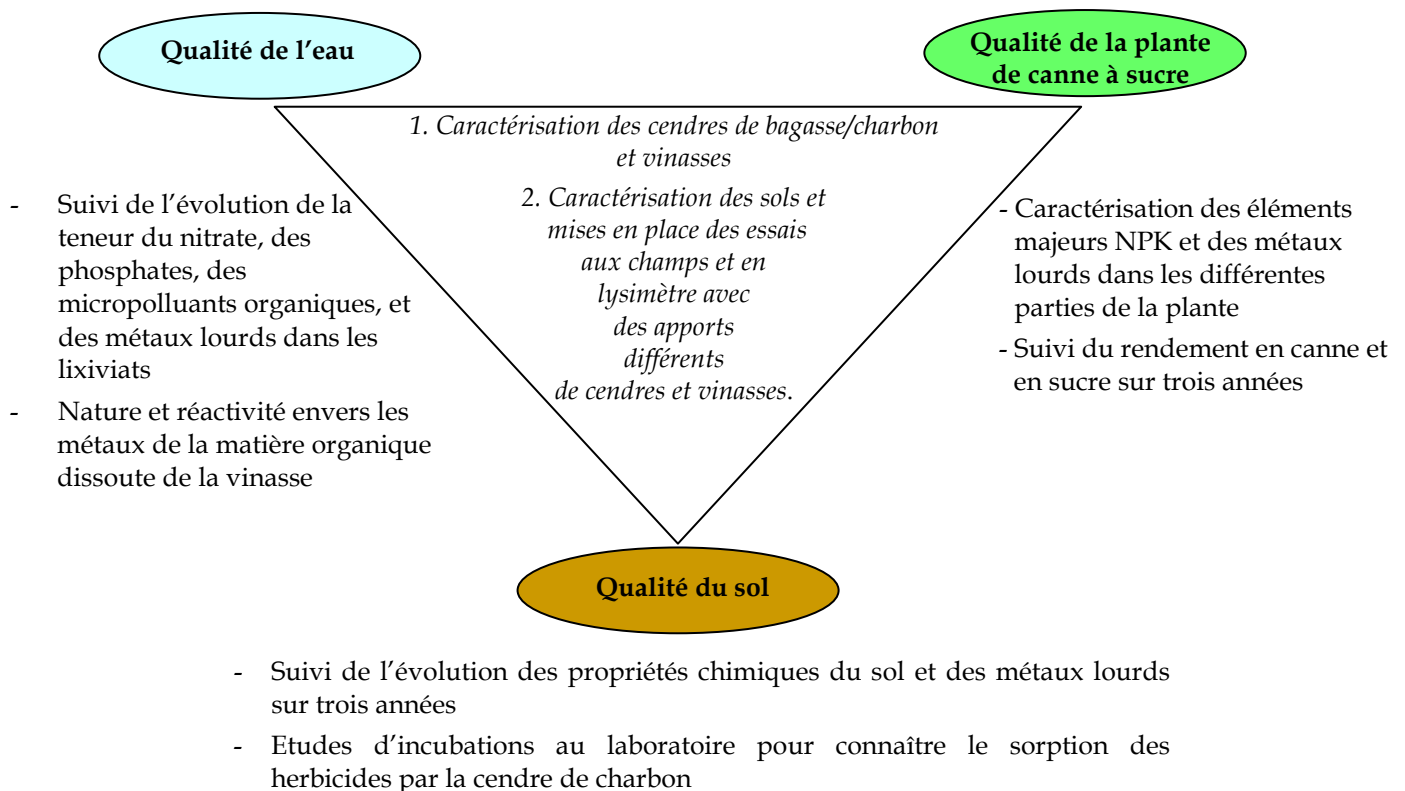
Qualité de l'eau

Qualité de la plante de canne à sucre

1. Caractérisation des cendres de bagasse/charbon et vinasses

2. Caractérisation des sols et mises en place des essais aux champs et en lysimètre avec des apports différents de cendres et vinasses.

- Suivi de l'évolution de la teneur du nitrate, des phosphates, des micropolluants organiques, et des métaux lourds dans les lixiviats

- Nature et réactivité envers les métaux de la matière organique dissoute de la vinasse

- Caractérisation des éléments majeurs NPK et des métaux lourds dans les différentes parties de la plante

- Suivi du rendement en canne et en sucre sur trois années

Qualité du sol

- Suivi de l'évolution des propriétés chimiques du sol et des métaux lourds sur trois années

- Etudes d'incubations au laboratoire pour connaître le sorption des herbicides par la cendre de charbon